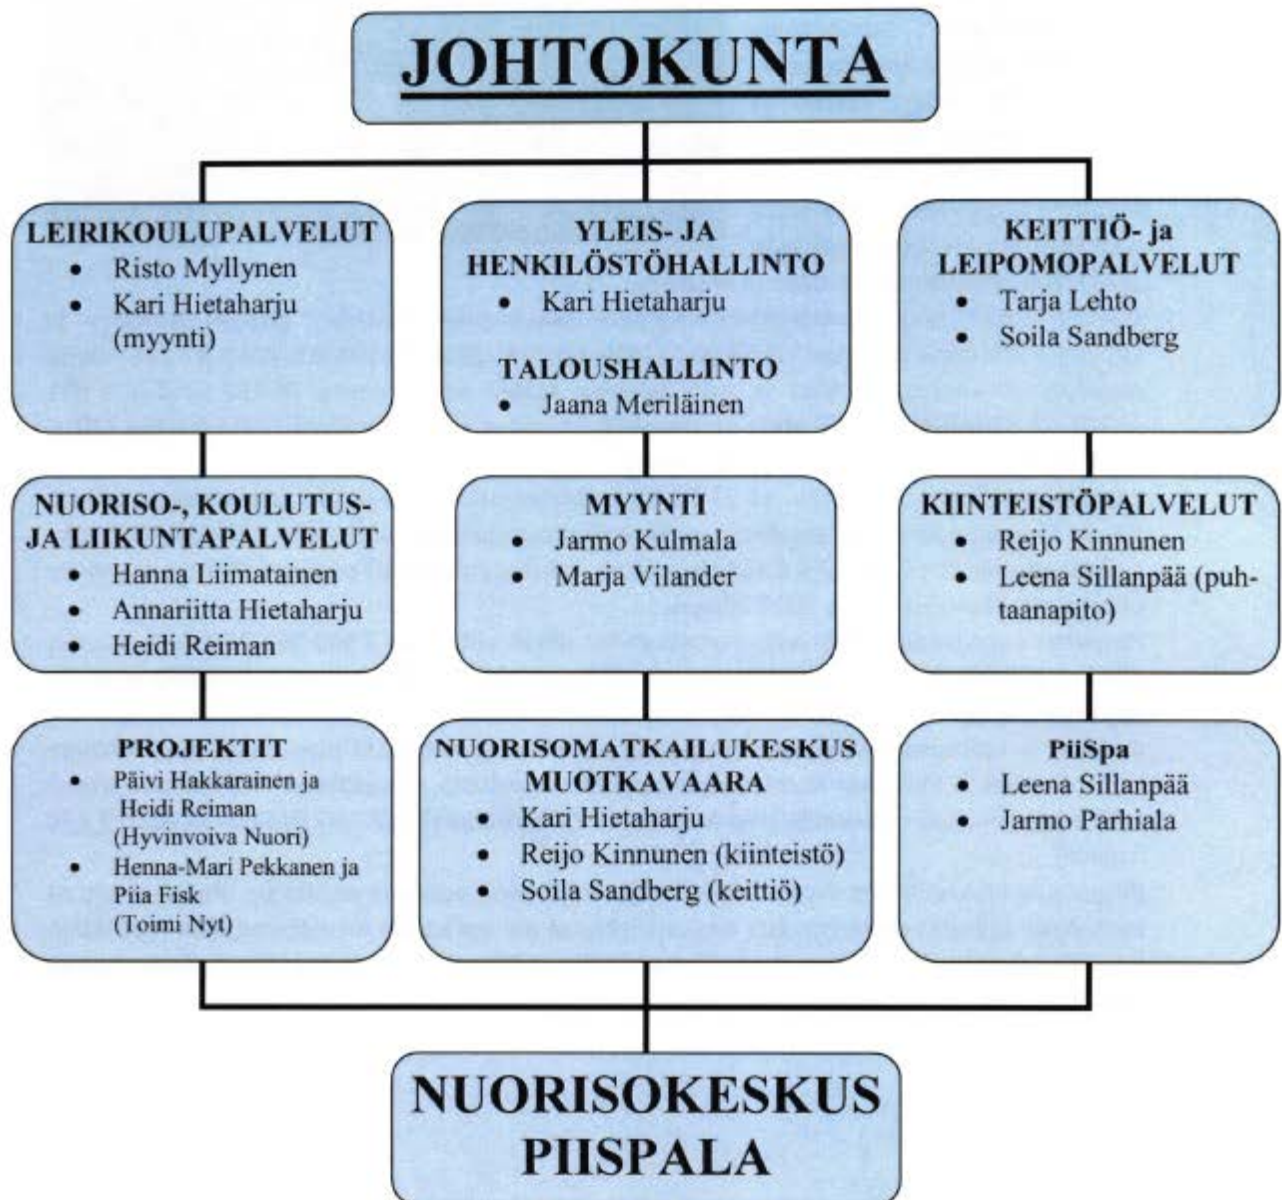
JOHTOKUNTA

LEIRIKOULUPALVELUT
- Risto Myllynen
- Kari Hietaharju (myynti)

YLEIS- JA HENKILÖSTÖHALLINTO
- Kari Hietaharju

TALOUSHALLINTO
- Jaana Meriläinen

KEITTIÖ- ja LEIPOMOPALVELUT
- Tarja Lehto
- Soila Sandberg

NUORISO-, KOULUTUS- JA LIIKUNTAPALVELUT
- Hanna Liimatainen
- Annariitta Hietaharju
- Heidi Reiman

MYYNTI
- Jarmo Kulmala
- Marja Vilander

KIINTEISTÖPALVELUT
- Reijo Kinnunen
- Leena Sillanpää (puhtaanapito)

PROJEKTIT
- Päivi Hakkarainen ja Heidi Reiman (Hyvinvoiva Nuori)
- Henna-Mari Pekkanen ja Piia Fisk (Toimi Nyt)

NUORISOMATKAILUKESKUS MUOTKAVAARA
- Kari Hietaharju
- Reijo Kinnunen (kiinteistö)
- Soila Sandberg (keittiö)

PiiSpa
- Leena Sillanpää
- Jarmo Parhiala

NUORISOKESKUS PIISPALA